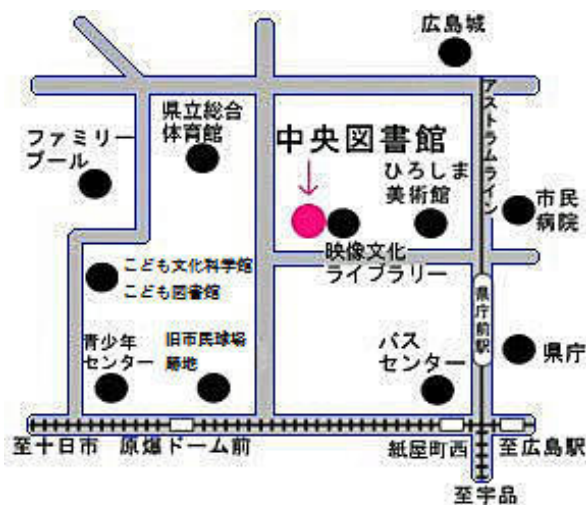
広島城

県立総合
体育館

中央図書館

ファミリー
プール

ひろしま
美術館

アストラムライン

市民
病院

映像文化
ライブラリー

こども文化科学館
こども図書館

県庁前駅

青少年
センター

旧市民球場
跡地

バス
センター

県庁

至十日市　原爆ドーム前　紙屋町西　至広島駅

至宇品